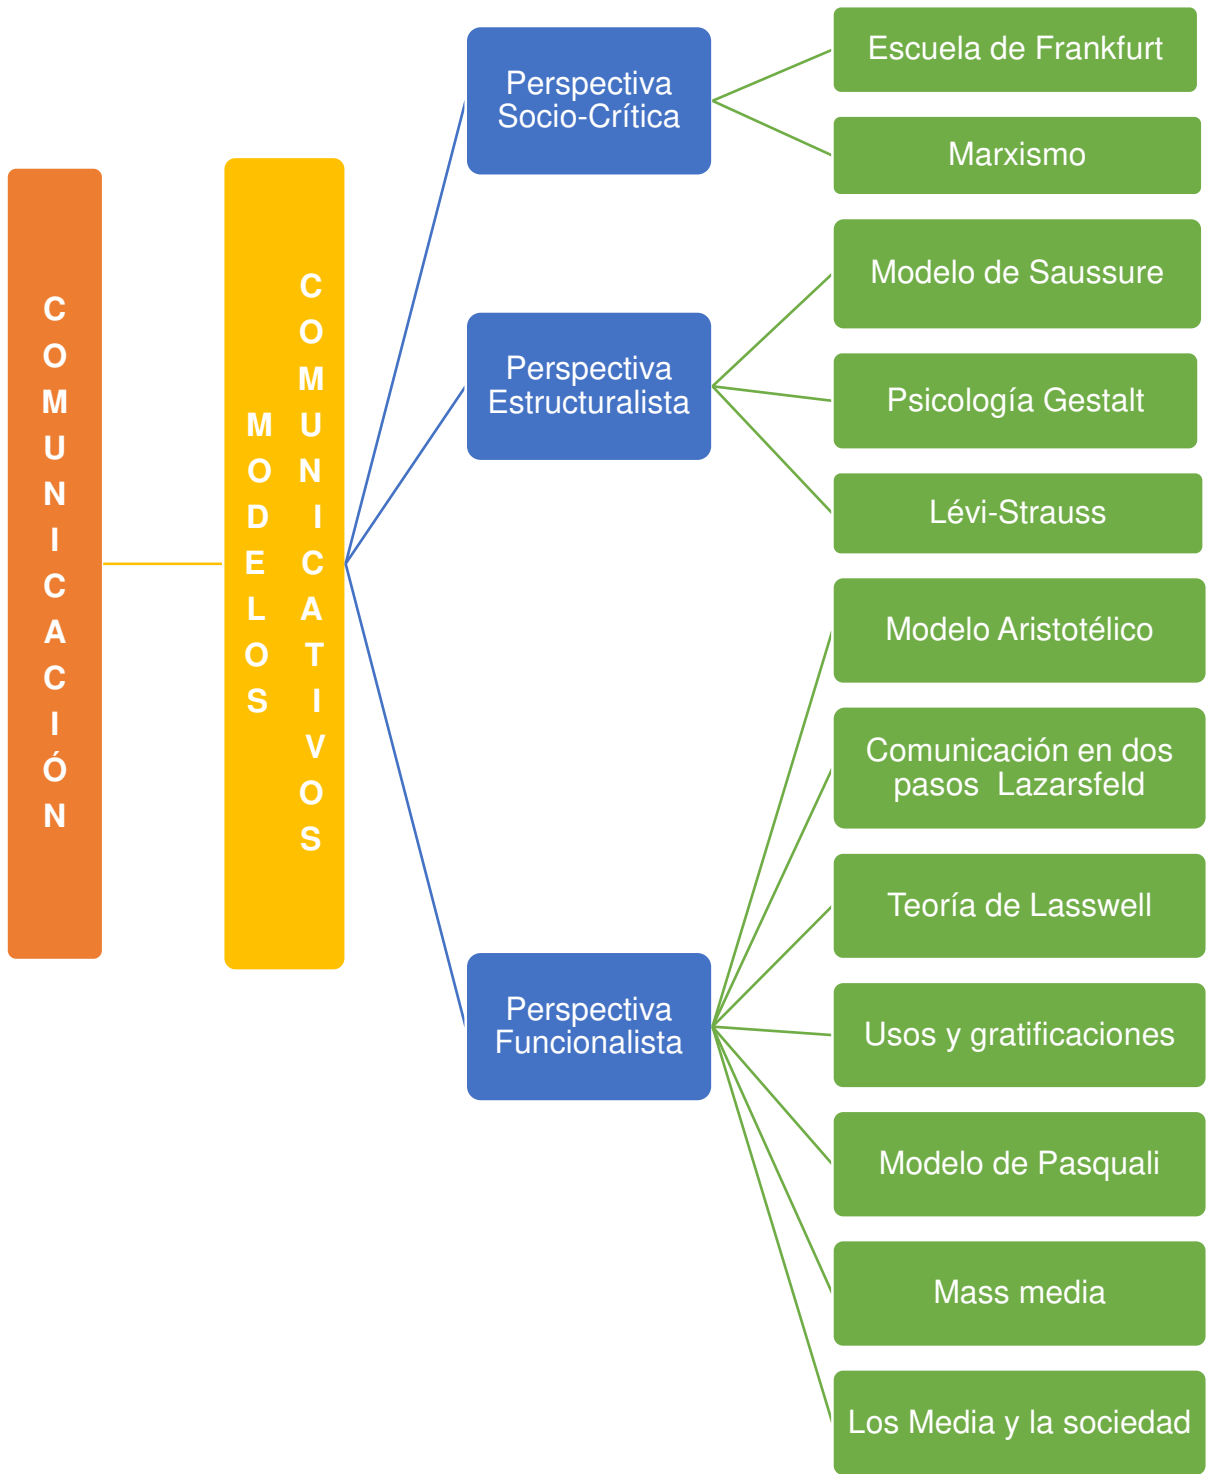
COMUNICACIÓN

MODELOS COMUNICATIVOS

Perspectiva Socio-Crítica

Escuela de Frankfurt

Marxismo

Perspectiva Estructuralista

Modelo de Saussure

Psicología Gestalt

Lévi-Strauss

Perspectiva Funcionalista

Modelo Aristotélico

Comunicación en dos pasos Lazarsfeld

Teoría de Lasswell

Usos y gratificaciones

Modelo de Pasquali

Mass media

Los Media y la sociedad